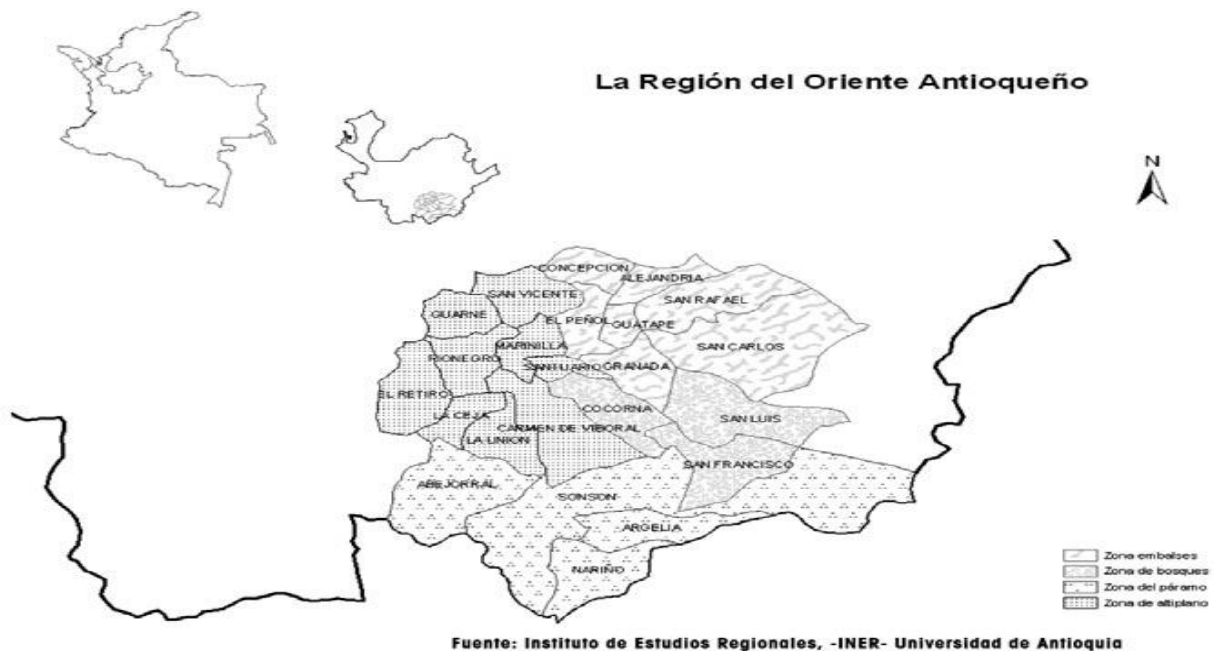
La Región del Oriente Antioqueño

N

CONCEPCION
ALEJANDRIA
SAN VICENTE
SAN RAFAEL
GUARNE
EL PEÑOL
GUATAPE
MARINILLA
RIONEGRO
SAN CARLOS
SANTUARIO
GRANADA
EL RETIRO
COCORNA
SAN LUIS
LA CEJA
CARMEN DE VIBORAL
LA UNION
SAN FRANCISCO
ABEJORRAL
SONSON
ARGELIA
NARIÑO

Zona embalses
Zona de bosques
Zona del páramo
Zona de altiplano

Fuente: Instituto de Estudios Regionales, -INER- Universidad de Antioquia